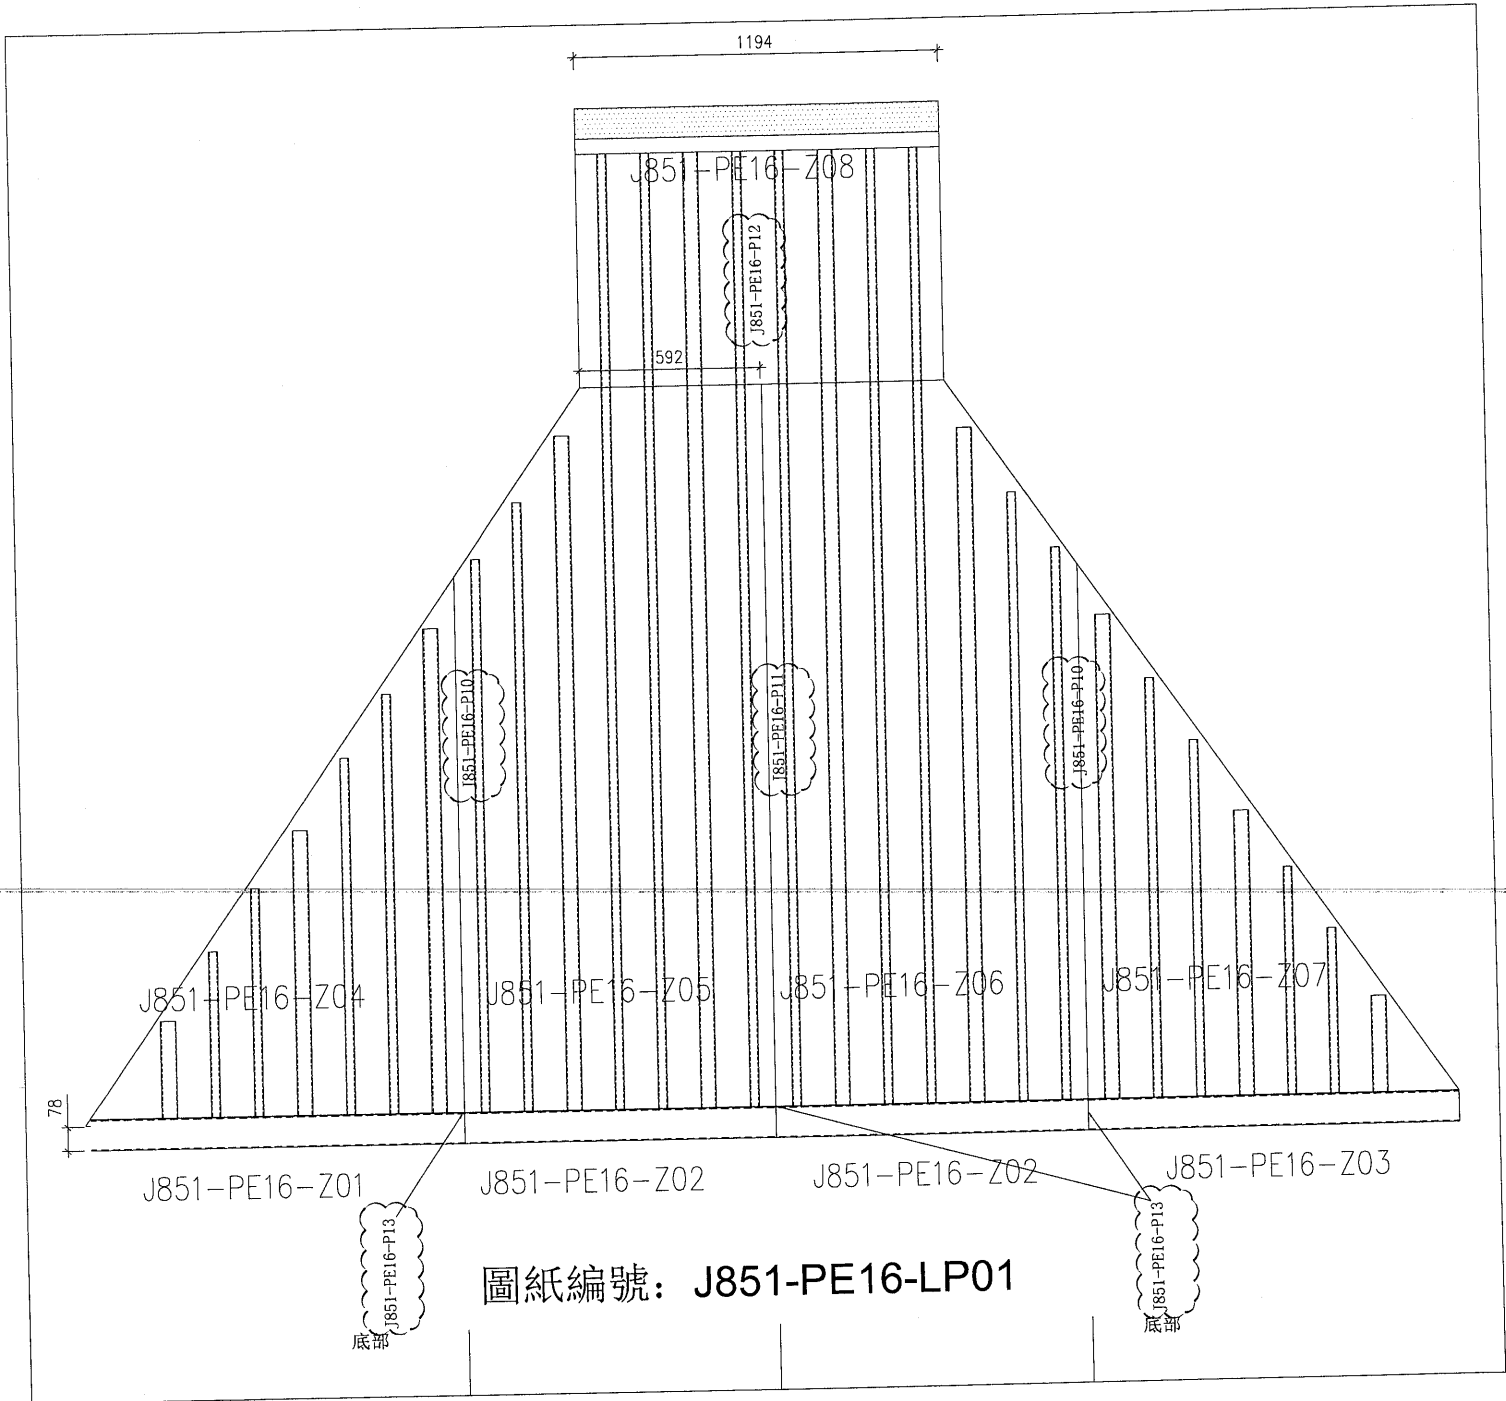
1194

J851-PE16-Z08

J851-PE16-P12

592

J851-PE16-P10

J851-PE16-P11

J851-PE16-P10

J851-PE16-Z04

J851-PE16-Z05

J851-PE16-Z06

J851-PE16-Z07

78

J851-PE16-Z01

J851-PE16-Z02

J851-PE16-Z02

J851-PE16-Z03

J851-PE16-P13

底部

圖紙編號：J851-PE16-LP01

J851-PE16-P13

底部